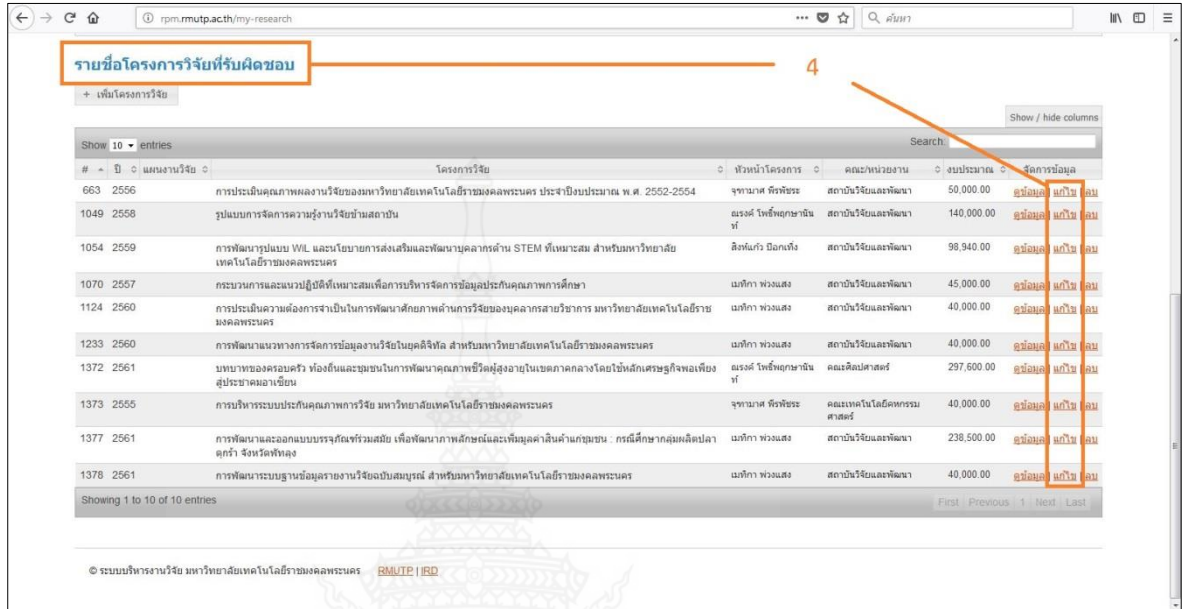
rpm.rmutp.ac.th/my-research

ค้นหา

รายชื่อโครงการวิจัยที่รับผิดชอบ

4

+ เพิ่มโครงการวิจัย

Show / hide columns

Show 10 entries

Search:

| # | ปี | แผนงานวิจัย | โครงการวิจัย | หัวหน้าโครงการ | คณะ/หน่วยงาน | งบประมาณ | จัดการข้อมูล |
|---|---|---|---|---|---|---|---|
| 663 | 2556 | | การประเมินคุณภาพผลงานวิจัยของมหาวิทยาลัยเทคโนโลยีราชมงคลพระนคร ประจำปีงบประมาณ พ.ศ. 2552-2554 | จุฑามาศ พีรพัชระ | สถาบันวิจัยและพัฒนา | 50,000.00 | ดูข้อมูล แก้ไข ลบ |
| 1049 | 2558 | | รูปแบบการจัดการความรู้งานวิจัยข้ามสถาบัน | ณรงค์ โพธิ์พฤกษานันท์ | สถาบันวิจัยและพัฒนา | 140,000.00 | ดูข้อมูล แก้ไข ลบ |
| 1054 | 2559 | | การพัฒนารูปแบบ WiL และนโยบายการส่งเสริมและพัฒนาบุคลากรด้าน STEM ที่เหมาะสม สำหรับมหาวิทยาลัยเทคโนโลยีราชมงคลพระนคร | สิงห์แก้ว ป๊อกแก้ง | สถาบันวิจัยและพัฒนา | 98,940.00 | ดูข้อมูล แก้ไข ลบ |
| 1070 | 2557 | | กระบวนการและแนวปฏิบัติที่เหมาะสมเพื่อการบริหารจัดการข้อมูลประกันคุณภาพการศึกษา | เมทิกา พ่วงแสง | สถาบันวิจัยและพัฒนา | 45,000.00 | ดูข้อมูล แก้ไข ลบ |
| 1124 | 2560 | | การประเมินความต้องการจำเป็นในการพัฒนาศักยภาพด้านการวิจัยของบุคลากรสายวิชาการ มหาวิทยาลัยเทคโนโลยีราชมงคลพระนคร | เมทิกา พ่วงแสง | สถาบันวิจัยและพัฒนา | 40,000.00 | ดูข้อมูล แก้ไข ลบ |
| 1233 | 2560 | | การพัฒนาแนวทางการจัดการข้อมูลงานวิจัยในยุคดิจิทัล สำหรับมหาวิทยาลัยเทคโนโลยีราชมงคลพระนคร | เมทิกา พ่วงแสง | สถาบันวิจัยและพัฒนา | 40,000.00 | ดูข้อมูล แก้ไข ลบ |
| 1372 | 2561 | | บทบาทของครอบครัว ท้องถิ่นและชุมชนในการพัฒนาคุณภาพชีวิตผู้สูงอายุในเขตภาคกลางโดยใช้หลักเศรษฐกิจพอเพียงสู่ประชาคมอาเซียน | ณรงค์ โพธิ์พฤกษานันท์ | คณะศิลปศาสตร์ | 297,600.00 | ดูข้อมูล แก้ไข ลบ |
| 1373 | 2555 | | การบริหารระบบประกันคุณภาพการวิจัย มหาวิทยาลัยเทคโนโลยีราชมงคลพระนคร | จุฑามาศ พีรพัชระ | คณะเทคโนโลยีคหกรรมศาสตร์ | 40,000.00 | ดูข้อมูล แก้ไข ลบ |
| 1377 | 2561 | | การพัฒนาและออกแบบบรรจุภัณฑ์ร่วมสมัย เพื่อพัฒนาภาพลักษณ์และเพิ่มมูลค่าสินค้าแก่ชุมชน : กรณีศึกษากลุ่มผลิตปลาดุกร้า จังหวัดพัทลุง | เมทิกา พ่วงแสง | สถาบันวิจัยและพัฒนา | 238,500.00 | ดูข้อมูล แก้ไข ลบ |
| 1378 | 2561 | | การพัฒนาระบบฐานข้อมูลรายงานวิจัยฉบับสมบูรณ์ สำหรับมหาวิทยาลัยเทคโนโลยีราชมงคลพระนคร | เมทิกา พ่วงแสง | สถาบันวิจัยและพัฒนา | 40,000.00 | ดูข้อมูล แก้ไข ลบ |

Showing 1 to 10 of 10 entries

First Previous 1 Next Last

© ระบบบริหารงานวิจัย มหาวิทยาลัยเทคโนโลยีราชมงคลพระนคร RMUTP | IRD